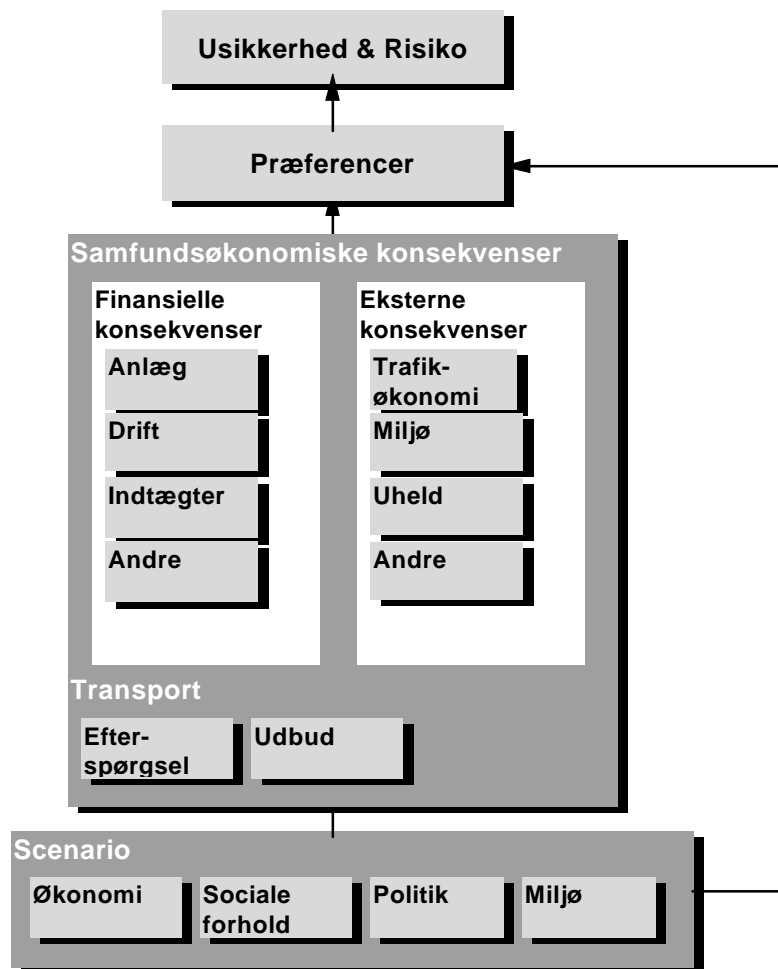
Usikkerhed & Risiko

Præferencer

Samfundsøkonomiske konsekvenser

Finansielle konsekvenser

Anlæg

Drift

Indtægter

Andre

Eksterne konsekvenser

Trafikøkonomi

Miljø

Uheld

Andre

Transport

Efterspørgsel

Udbud

Scenario

Økonomi

Sociale forhold

Politik

Miljø